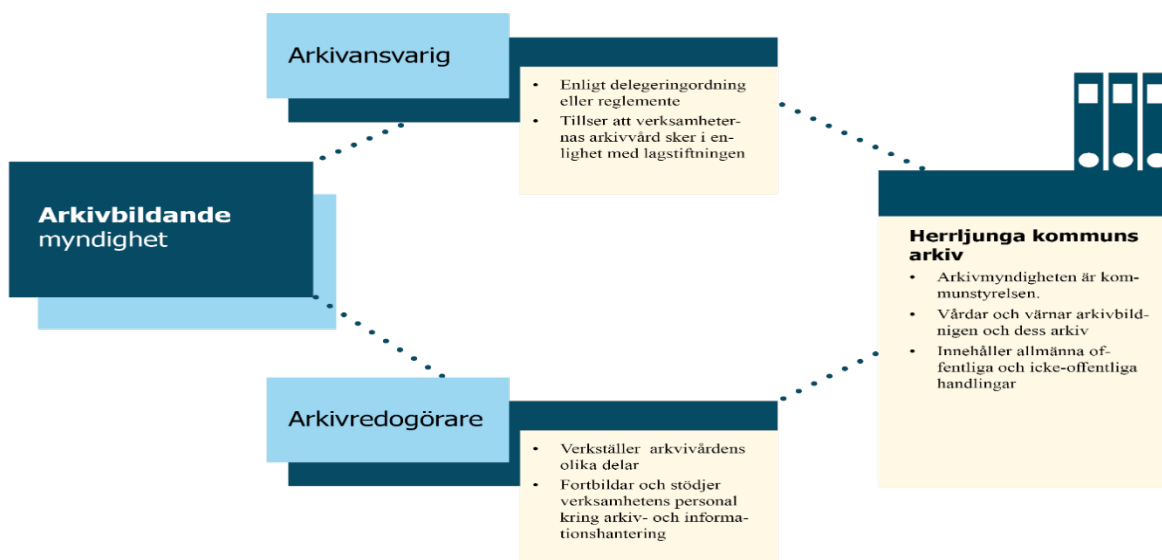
Arkivansvarig

- Enligt delegeringordning eller reglemente
- Tillser att verksamheternas arkivvård sker i enlighet med lagstiftningen

Arkivbildande myndighet

Herrljunga kommuns arkiv

- Arkivmyndigheten är kommunstyrelsen.
- Vårdar och värnar arkivbildnigen och dess arkiv
- Innehåller allmänna offentliga och icke-offentliga handlingar

Arkivredogörare

- Verkställer arkivvårdens olika delar
- Fortbildar och stödjer verksamhetens personal kring arkiv- och informationshantering